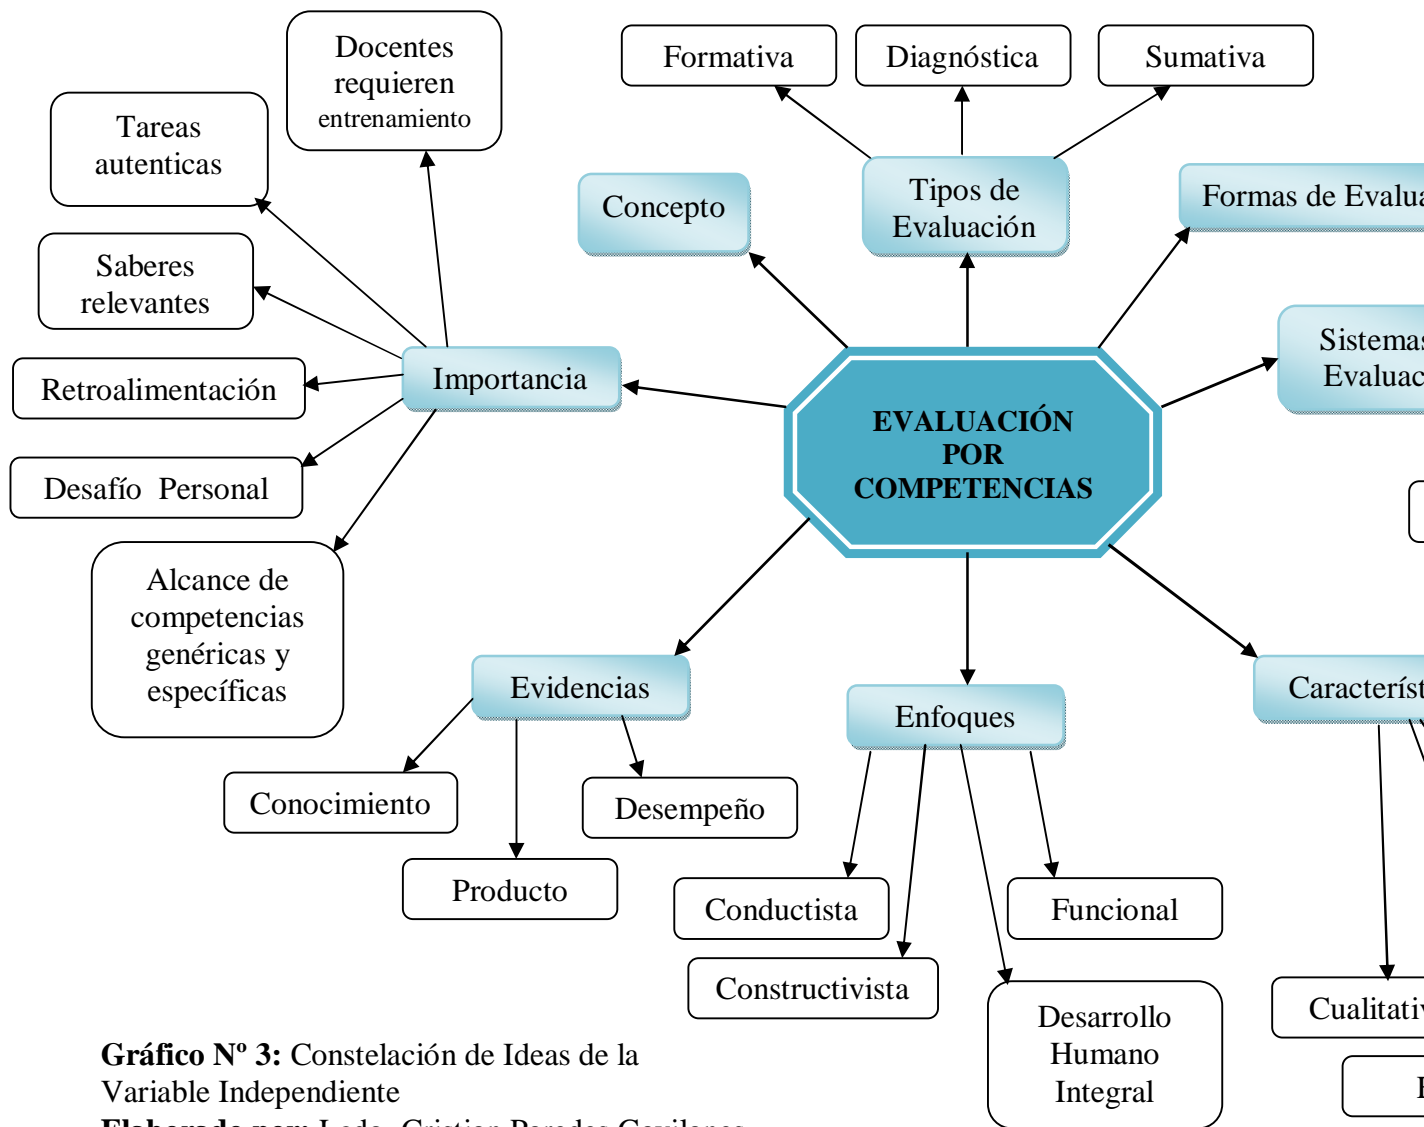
Formativa

Diagnóstica

Sumativa

Docentes requieren entrenamiento

Tareas autenticas

Concepto

Tipos de Evaluación

Formas de Evalua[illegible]

Saberes relevantes

Sistemas Evaluac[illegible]

Retroalimentación

Importancia

EVALUACIÓN POR COMPETENCIAS

Desafío Personal

Alcance de competencias genéricas y específicas

Evidencias

Enfoques

Caracterís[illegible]

Conocimiento

Desempeño

Producto

Conductista

Funcional

Constructivista

Desarrollo Humano Integral

Cualitativ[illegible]

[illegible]

**Gráfico Nº 3:** Constelación de Ideas de la Variable Independiente

**Elaborado por:** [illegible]